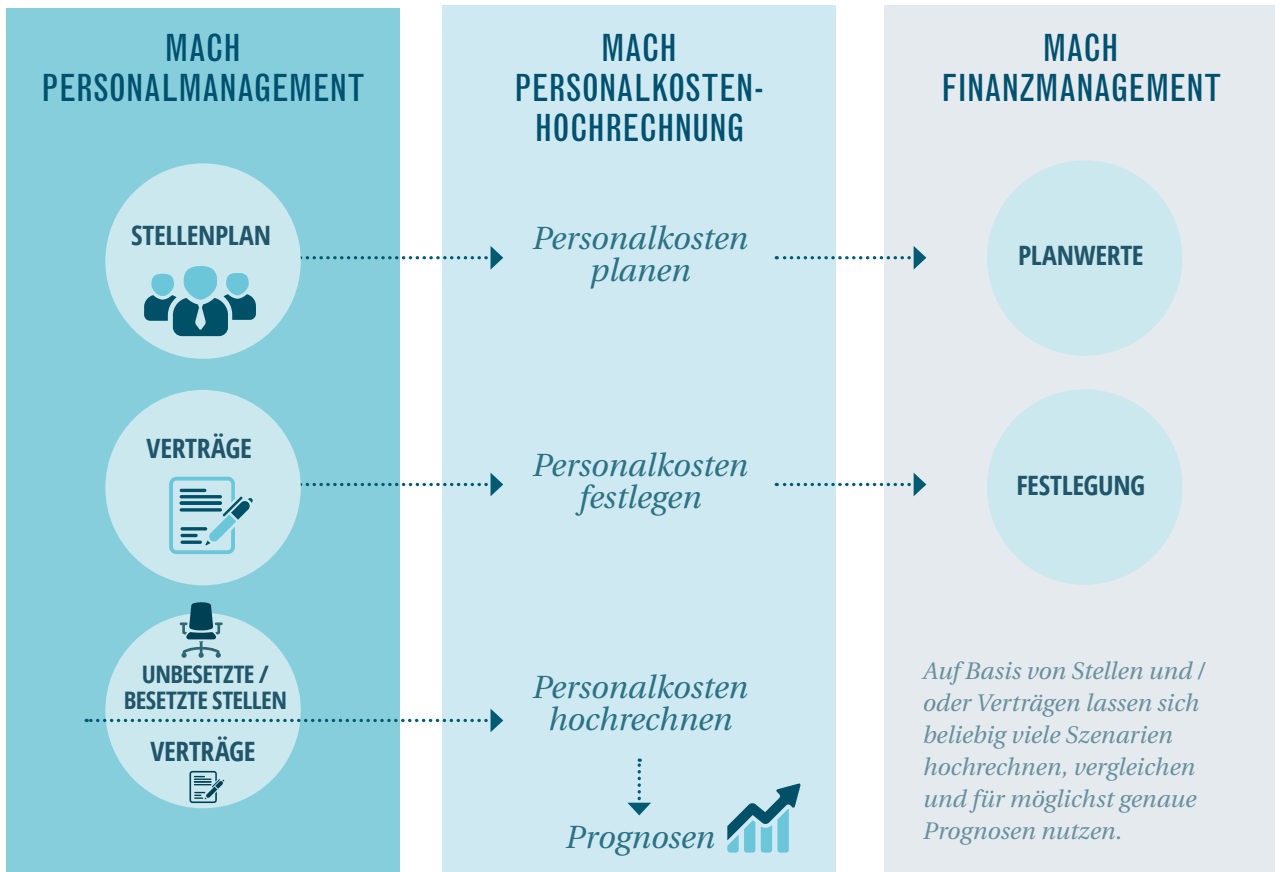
MACH PERSONALMANAGEMENT

MACH PERSONALKOSTEN-HOCHRECHNUNG

MACH FINANZMANAGEMENT

STELLENPLAN

Personalkosten planen

PLANWERTE

VERTRÄGE

Personalkosten festlegen

FESTLEGUNG

UNBESETZTE / BESETZTE STELLEN

VERTRÄGE

Personalkosten hochrechnen

Prognosen

Auf Basis von Stellen und / oder Verträgen lassen sich beliebig viele Szenarien hochrechnen, vergleichen und für möglichst genaue Prognosen nutzen.